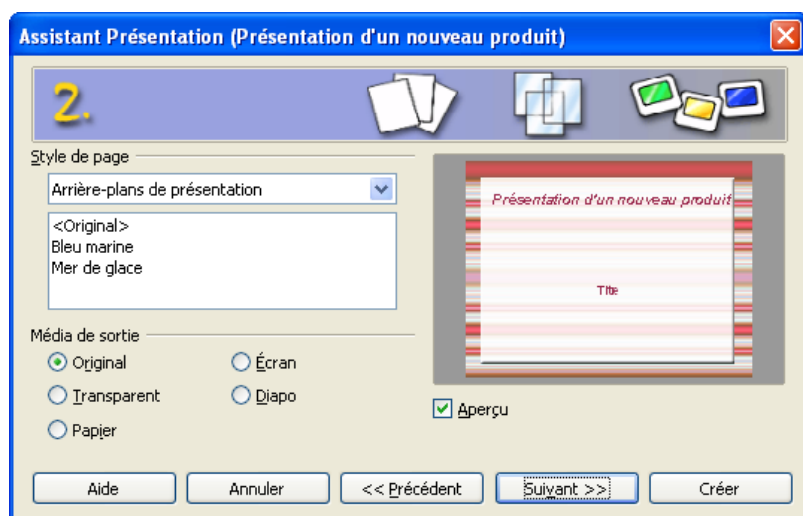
Assistant Présentation (Présentation d'un nouveau produit)

2.

Style de page

Arrière-plans de présentation

<Original>
Bleu marine
Mer de glace

Média de sortie

Original
Écran
Transparent
Diapo
Papier

Présentation d'un nouveau produit

Titre

Aperçu

Aide
Annuler
<< Précédent
Suivant >>
Créer